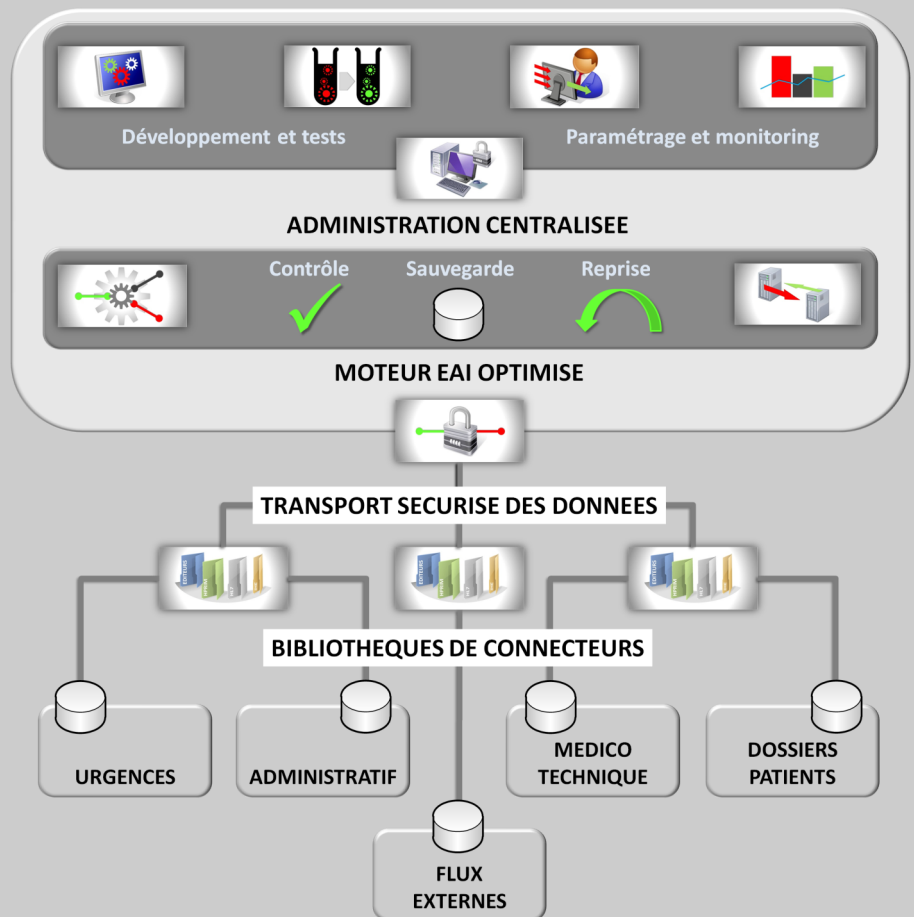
Développement et tests

Paramétrage et monitoring

ADMINISTRATION CENTRALISEE

Contrôle

Sauvegarde

Reprise

MOTEUR EAI OPTIMISE

TRANSPORT SECURISE DES DONNEES

BIBLIOTHEQUES DE CONNECTEURS

URGENCES

ADMINISTRATIF

MEDICO TECHNIQUE

DOSSIERS PATIENTS

FLUX EXTERNES